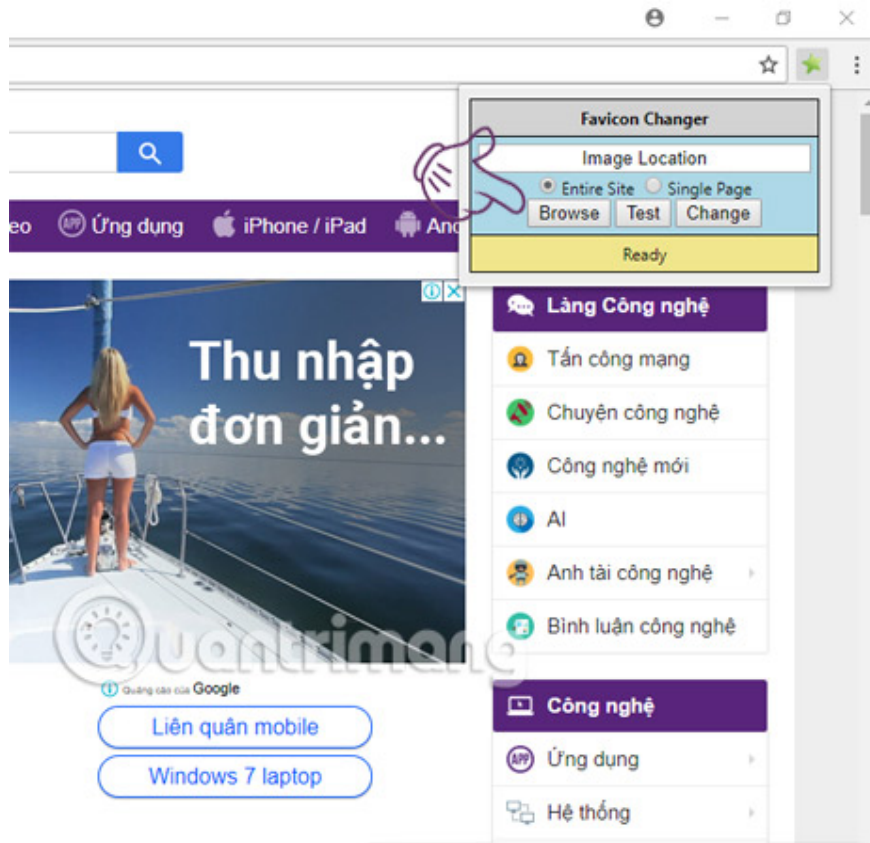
Favicon Changer

Image Location

Entire Site Single Page

Browse Test Change

Ready

eo Ứng dụng iPhone / iPad And

Thu nhập đơn giản...

Quảng cáo của Google

Liên quân mobile

Windows 7 laptop

Làng Công nghệ

Tấn công mạng

Chuyện công nghệ

Công nghệ mới

AI

Anh tài công nghệ

Bình luận công nghệ

Công nghệ

Ứng dụng

Hệ thống

Quantrimang